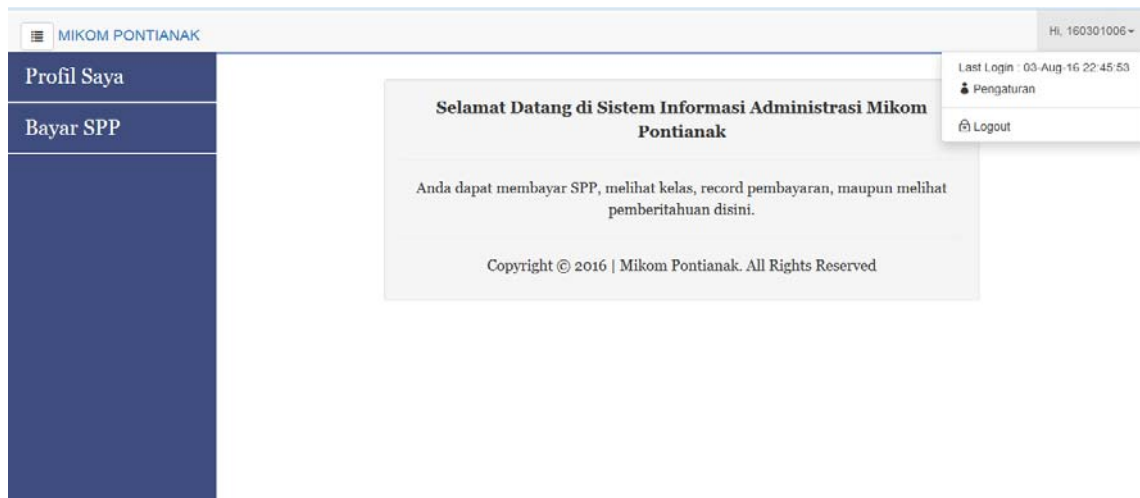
MIKOM PONTIANAK

Hi, 160301006

Last Login : 03-Aug-16 22:45:53

Pengaturan

Logout

Profil Saya

Bayar SPP

Selamat Datang di Sistem Informasi Administrasi Mikom Pontianak

Anda dapat membayar SPP, melihat kelas, record pembayaran, maupun melihat pemberitahuan disini.

Copyright © 2016 | Mikom Pontianak. All Rights Reserved